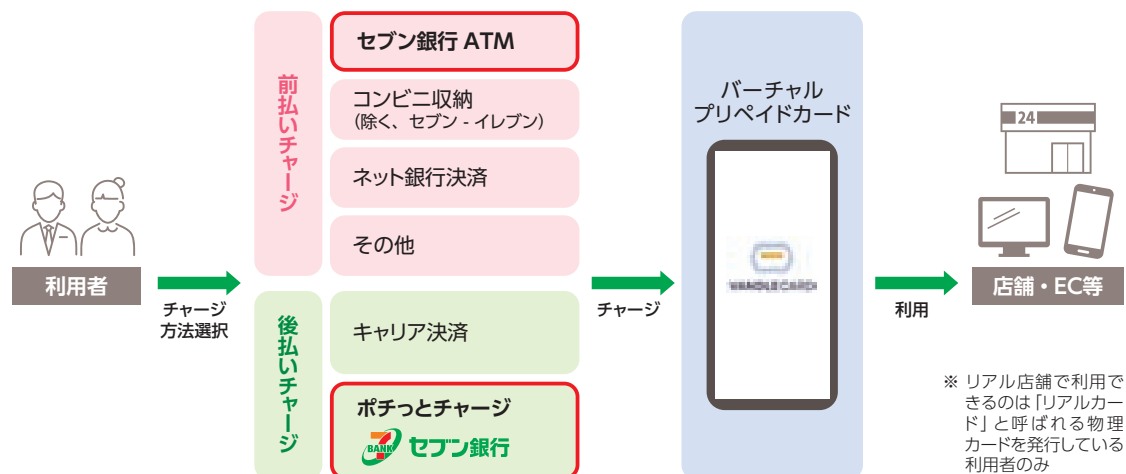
利用者

チャージ
方法選択

前払いチャージ

セブン銀行 ATM

コンビニ収納
(除く、セブン - イレブン)

ネット銀行決済

その他

後払いチャージ

キャリア決済

ポチっとチャージ

BANK セブン銀行

チャージ

バーチャル
プリペイドカード

VANDLE CARD

利用

24

店舗・EC等

※ リアル店舗で利用できるのは「リアルカード」と呼ばれる物理カードを発行している利用者のみ